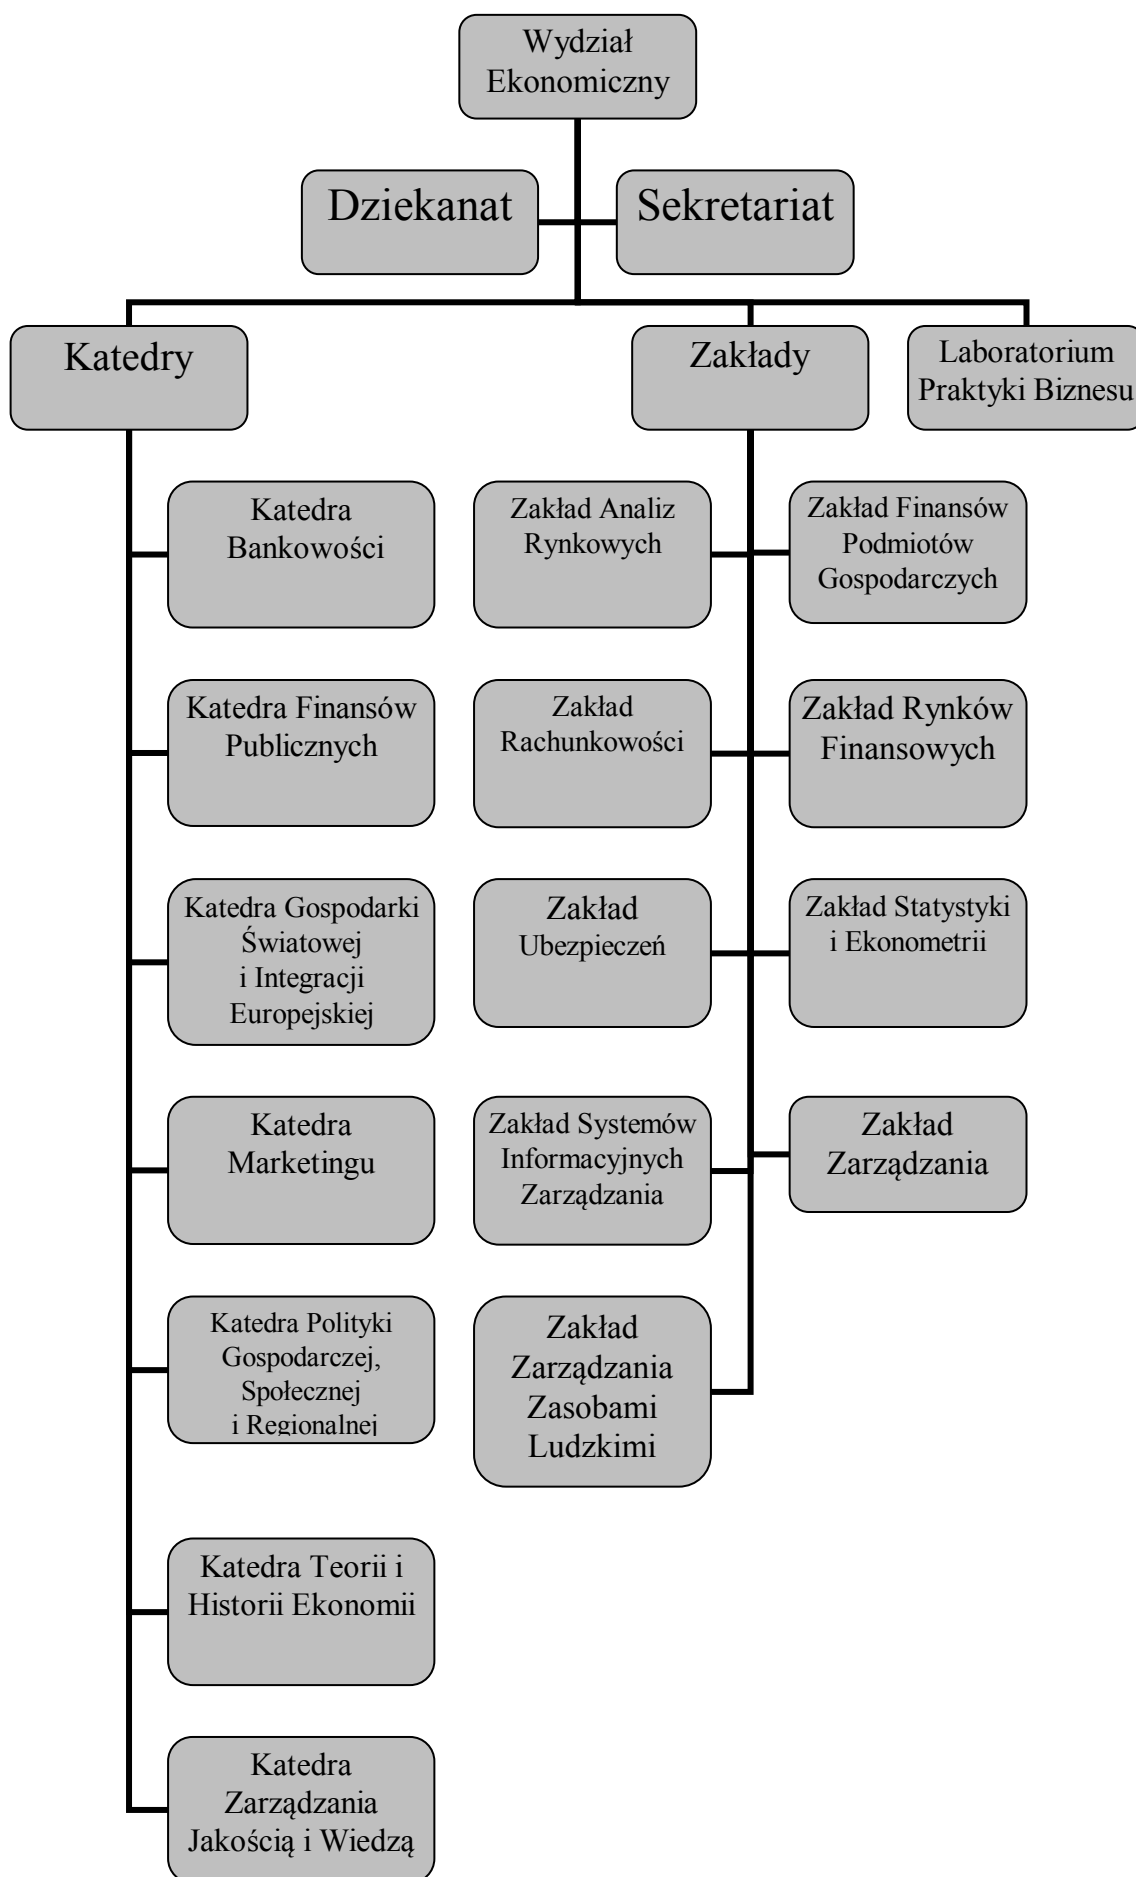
Wydział Ekonomiczny

Dziekanat

Sekretariat

Katedry

Zakłady

Laboratorium Praktyki Biznesu

Katedra Bankowości

Katedra Finansów Publicznych

Katedra Gospodarki Światowej i Integracji Europejskiej

Katedra Marketingu

Katedra Polityki Gospodarczej, Społecznej i Regionalnej

Katedra Teorii i Historii Ekonomii

Katedra Zarządzania Jakością i Wiedzą

Zakład Analiz Rynkowych

Zakład Finansów Podmiotów Gospodarczych

Zakład Rachunkowości

Zakład Rynków Finansowych

Zakład Ubezpieczeń

Zakład Statystyki i Ekonometrii

Zakład Systemów Informacyjnych Zarządzania

Zakład Zarządzania

Zakład Zarządzania Zasobami Ludzkimi